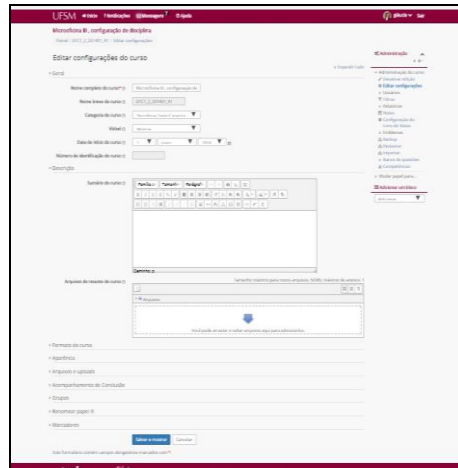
UFSM Início Notificações Mensagens Ajuda

Microfisina III, configuração de disciplina

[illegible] / Editar configurações

Editar configurações do curso

Expandir tudo

Geral

Nome completo do curso

Nome breve do curso

Categoria do curso

Visível

Data de início do curso

Número de identificação do curso

Descrição

Sumário do curso

Arquivos de resumo do curso

Formato do curso

Aparência

Arquivos e upload

Acompanhamento de Conclusão

Grupos

Renomear papel

Marcadores

Salvar e mostrar Cancelar

Administração

Administração do curso

Editar configurações

Adicionar um bloco